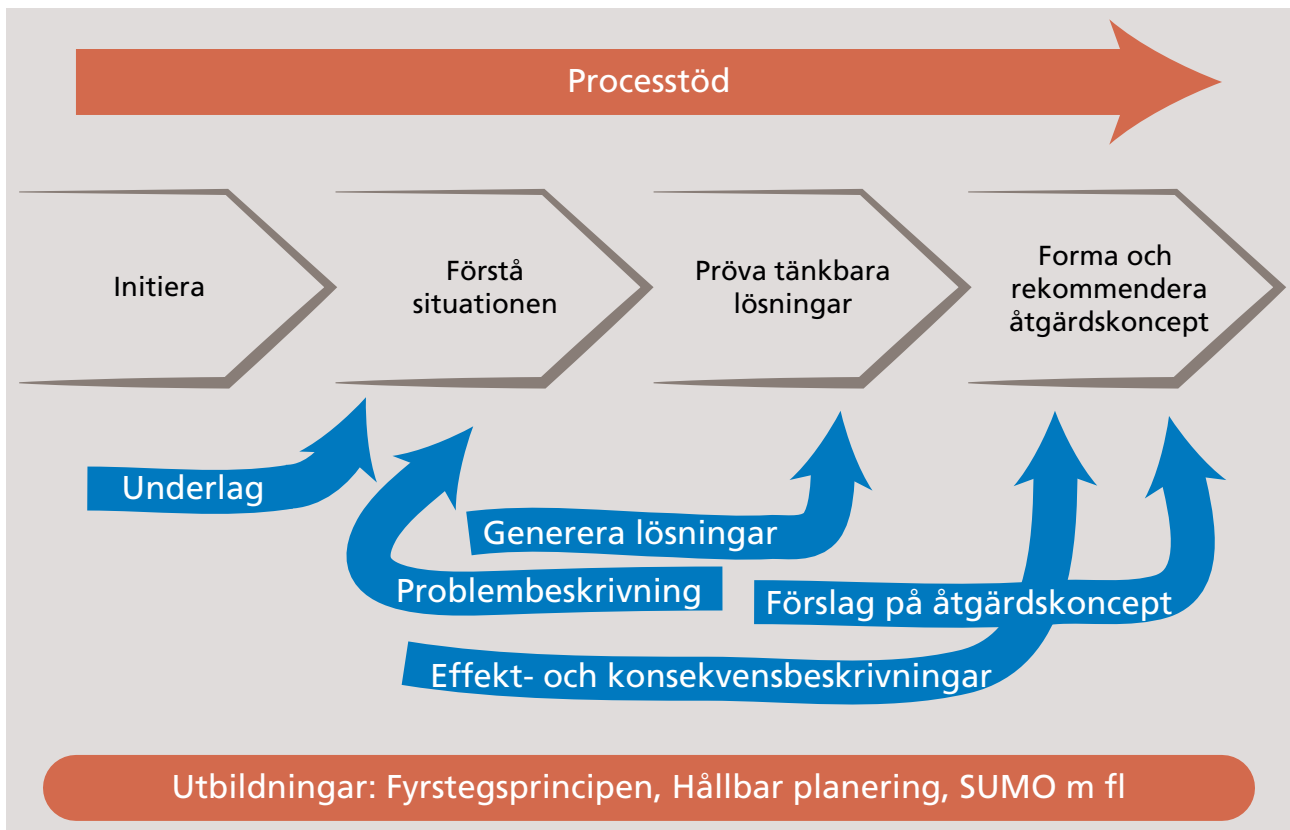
Processtöd

Initiera

Förstå situationen

Pröva tänkbara lösningar

Forma och rekommendera åtgärdskoncept

Underlag

Generera lösningar

Problembeskrivning

Förslag på åtgärdskoncept

Effekt- och konsekvensbeskrivningar

Utbildningar: Fyrstegsprincipen, Hållbar planering, SUMO m fl